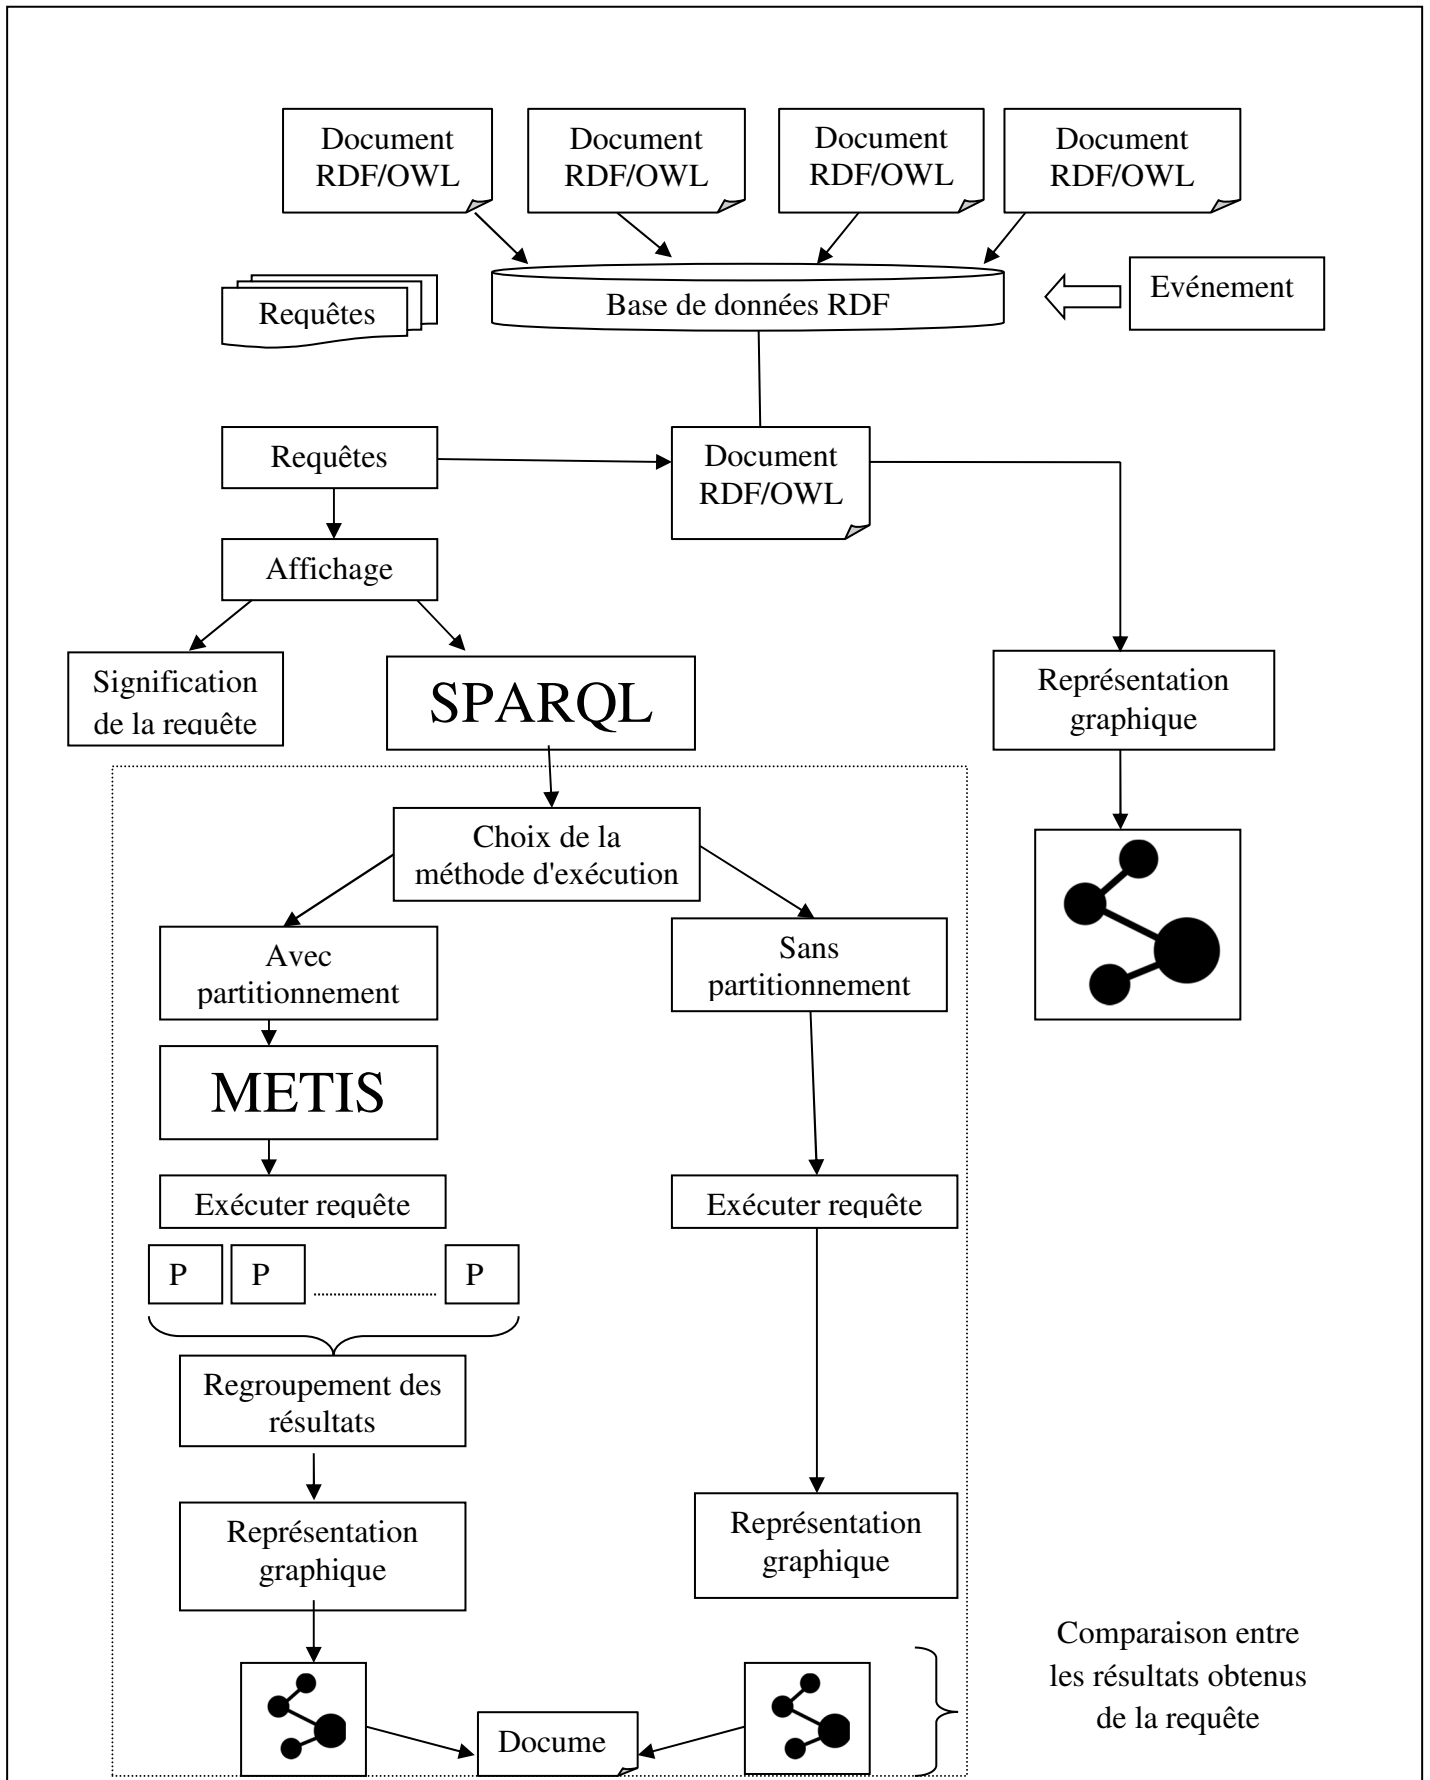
Document RDF/OWL

Document RDF/OWL

Document RDF/OWL

Document RDF/OWL

Requêtes

Base de données RDF

Evénement

Requêtes

Document RDF/OWL

Affichage

Signification de la requête

SPARQL

Représentation graphique

Choix de la méthode d'exécution

Avec partitionnement

Sans partitionnement

METIS

Exécuter requête

Exécuter requête

P

P

P

Regroupement des résultats

Représentation graphique

Représentation graphique

Comparaison entre les résultats obtenus de la requête

Docume